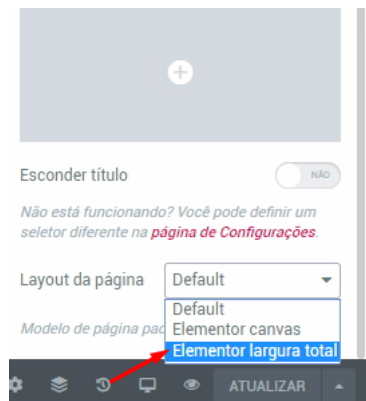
Esconder título

NÃO

Não está funcionando? Você pode definir um seletor diferente na página de Configurações.

Layout da página

Default

Default

Elementor canvas

Elementor largura total

Modelo de página pad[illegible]

ATUALIZAR